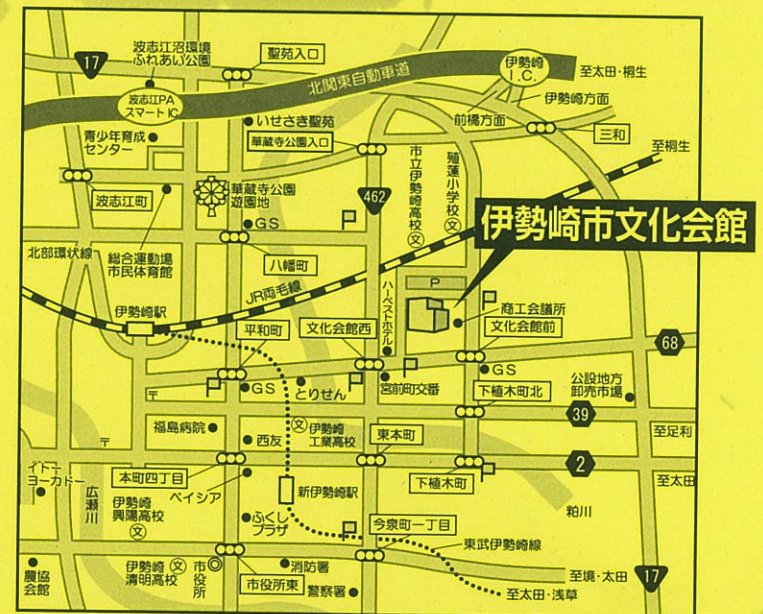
17
波志江沼環境ふれあい公園
聖苑入口
伊勢崎I.C.
至太田・桐生
北関東自動車道
波志江PA スマートIC
いせさき聖苑
伊勢崎方面
前橋方面
三和
青少年育成センター
華蔵寺公園入口
至桐生
市立伊勢崎高校
殖蓮小学校
波志江町
華蔵寺公園遊園地
462
GS
伊勢崎市文化会館
北部環状線
総合運動場市民体育館
八幡町
P
JR両毛線
ハーベストホテル
伊勢崎駅
商工会議所
平和町
文化会館西
文化会館前
68
GS
とりせん
宮前町交番
公設地方卸売市場
GS
下植木町北
福島病院
伊勢崎工業高校
39
西友
東本町
至足利
イトーヨーカドー
本町四丁目
2
広瀬川
ベイシア
新伊勢崎駅
下植木町
至太田
伊勢崎興陽高校
ふくしプラザ
粕川
今泉町一丁目
東武伊勢崎線
伊勢崎清明高校
市役所
消防署
至境・太田
17
農協会館
市役所東
警察署
至太田・浅草